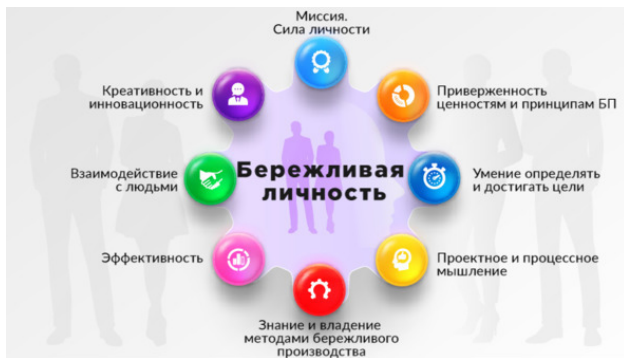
Миссия.
Сила личности

Приверженность ценностям и принципам БП

Умение определять и достигать цели

Проектное и процессное мышление

Знание и владение методами бережливого производства

Эффективность

Взаимодействие с людьми

Креативность и инновационность

Бережливая личность